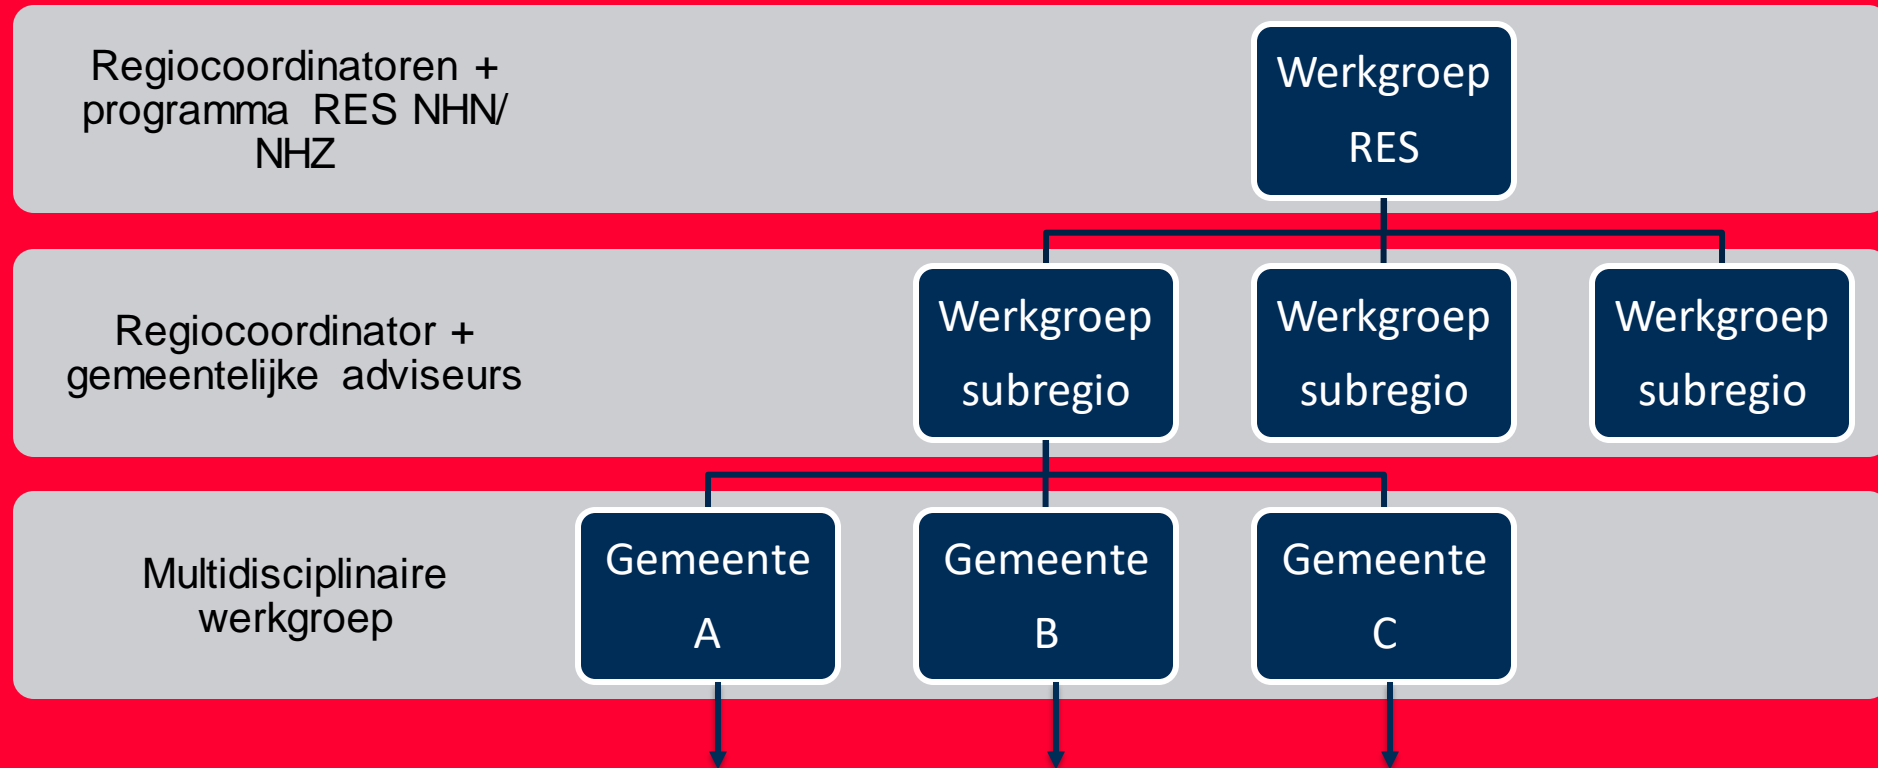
Regiocoordinatoren + programma RES NHN/ NHZ

Werkgroep RES

Regiocoordinator + gemeentelijke adviseurs

Werkgroep subregio

Werkgroep subregio

Werkgroep subregio

Multidisciplinaire werkgroep

Gemeente A

Gemeente B

Gemeente C